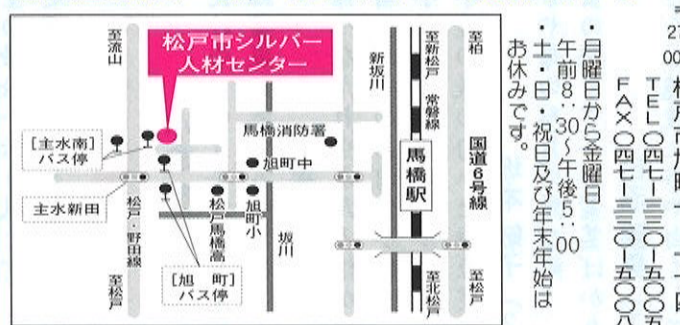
松戸市シルバー人材センター

至流山

[主水南]
バス停

主水新田

松戸・野田線

至松戸

馬橋消防署

旭町中

松戸馬橋高

旭町小

[旭　町]
バス停

坂川

新坂川

至新松戸

常磐線

馬橋駅

至北松戸

至柏

国道6号線

至松戸

・月曜日から金曜日
午前8：30～午後5：00
・土・日・祝日及び年末年始はお休みです。

TEL 〇四七-三三〇-五〇〇五
FAX 〇四七-三三〇-五〇〇八

松戸市旭町